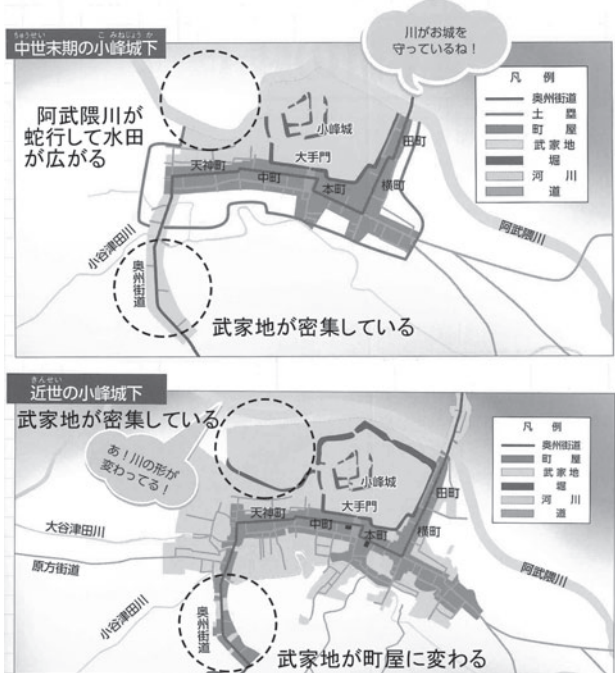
ちゅうせい　こみねじょうか
中世末期の小峰城下

川がお城を守っているね！

凡　例
奥州街道
土　塁
町　屋
武家地
堀
河　川
道

阿武隈川が蛇行して水田が広がる

小峰城
大手門
田町
天神町
中町
本町
横町
阿武隈川
小谷津田川
奥州街道

武家地が密集している

きんせい
近世の小峰城下

武家地が密集している

あ！川の形が変わってる！

凡　例
奥州街道
町　屋
武家地
堀
河　川
道

小峰城
大手門
田町
天神町
中町
本町
横町
大谷津田川
原方街道
阿武隈川
小谷津田川
奥州街道

武家地が町屋に変わる